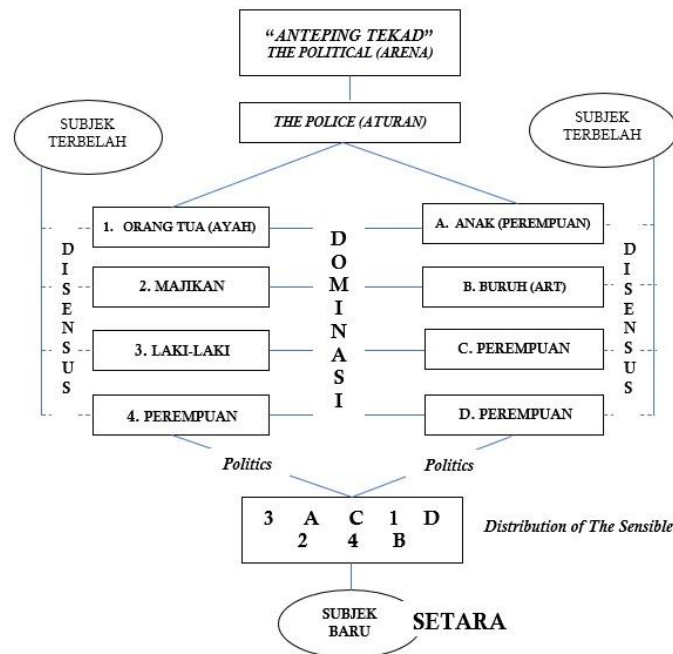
"ANTEPING TEKAD"
THE POLITICAL (ARENA)

THE POLICE (ATURAN)

SUBJEK TERBELAH

SUBJEK TERBELAH

1. ORANG TUA (AYAH)

A. ANAK (PEREMPUAN)

2. MAJIKAN

B. BURUH (ART)

3. LAKI-LAKI

C. PEREMPUAN

4. PEREMPUAN

D. PEREMPUAN

DOMINASI

DISENSUS

DISENSUS

Politics

Politics

3 A C 1 D
2 4 B

Distribution of The Sensible

SUBJEK BARU

SETARA